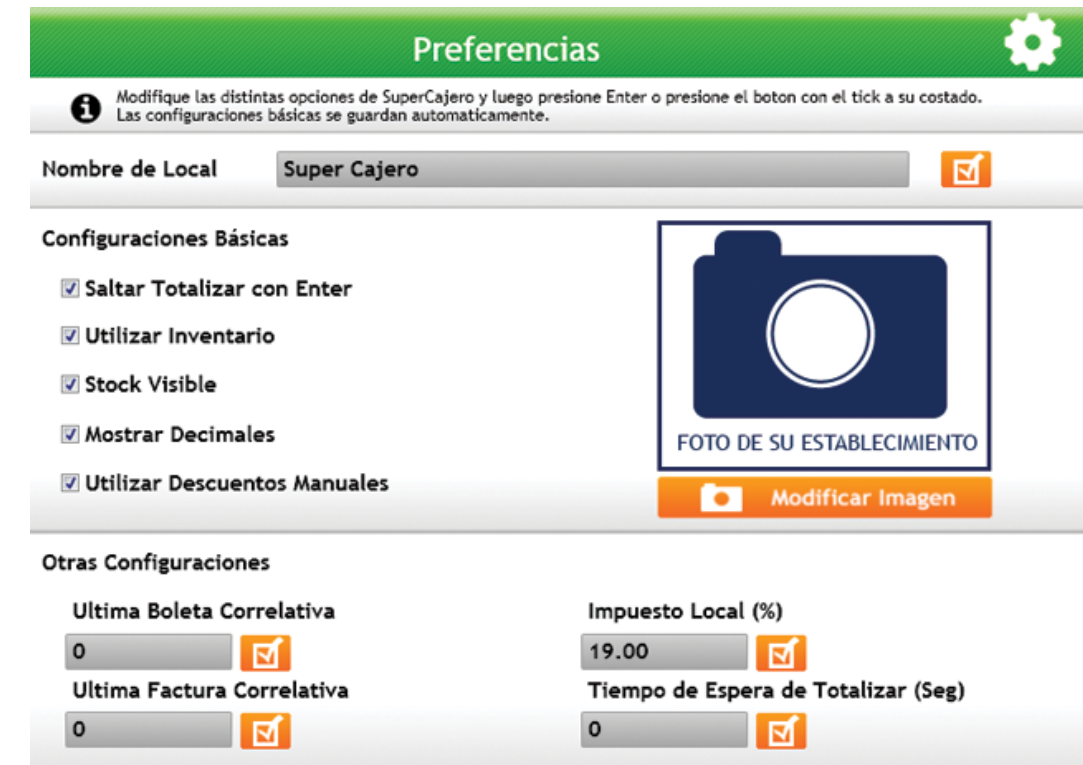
Preferencias

Modifique las distintas opciones de SuperCajero y luego presione Enter o presione el boton con el tick a su costado. Las configuraciones básicas se guardan automaticamente.

Nombre de Local
Super Cajero

Configuraciones Básicas

Saltar Totalizar con Enter
Utilizar Inventario
Stock Visible
Mostrar Decimales
Utilizar Descuentos Manuales

FOTO DE SU ESTABLECIMIENTO

Modificar Imagen

Otras Configuraciones

Ultima Boleta Correlativa
0

Ultima Factura Correlativa
0

Impuesto Local (%)
19.00

Tiempo de Espera de Totalizar (Seg)
0